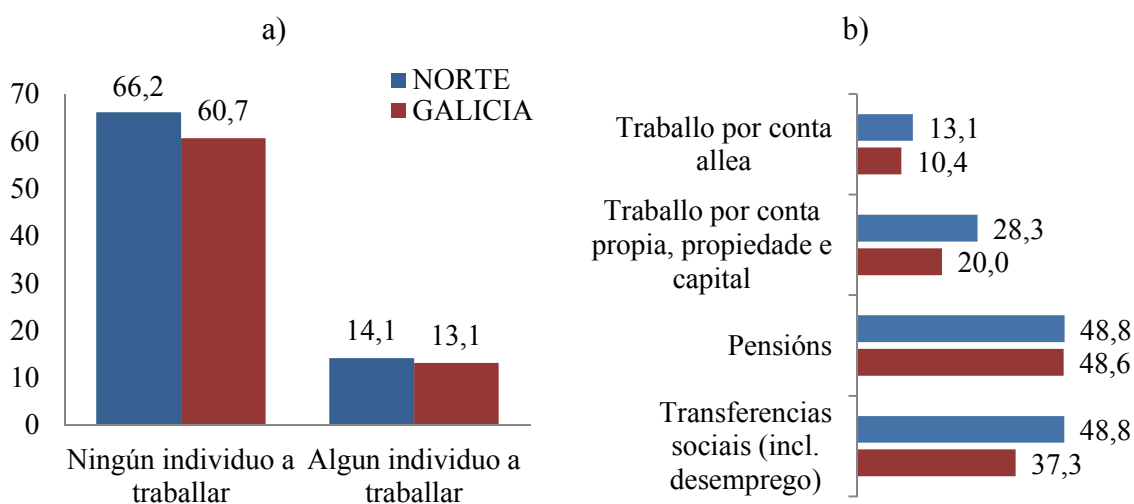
a)

70
60
50
40
30
20
10
0

NORTE
GALICIA

66,2
60,7
14,1
13,1

Ningún individuo a traballar
Algun individuo a traballar

b)

Traballo por conta allea
13,1
10,4

Traballo por conta propia, propiedade e capital
28,3
20,0

Pensións
48,8
48,6

Transferencias sociais (incl. desemprego)
48,8
37,3